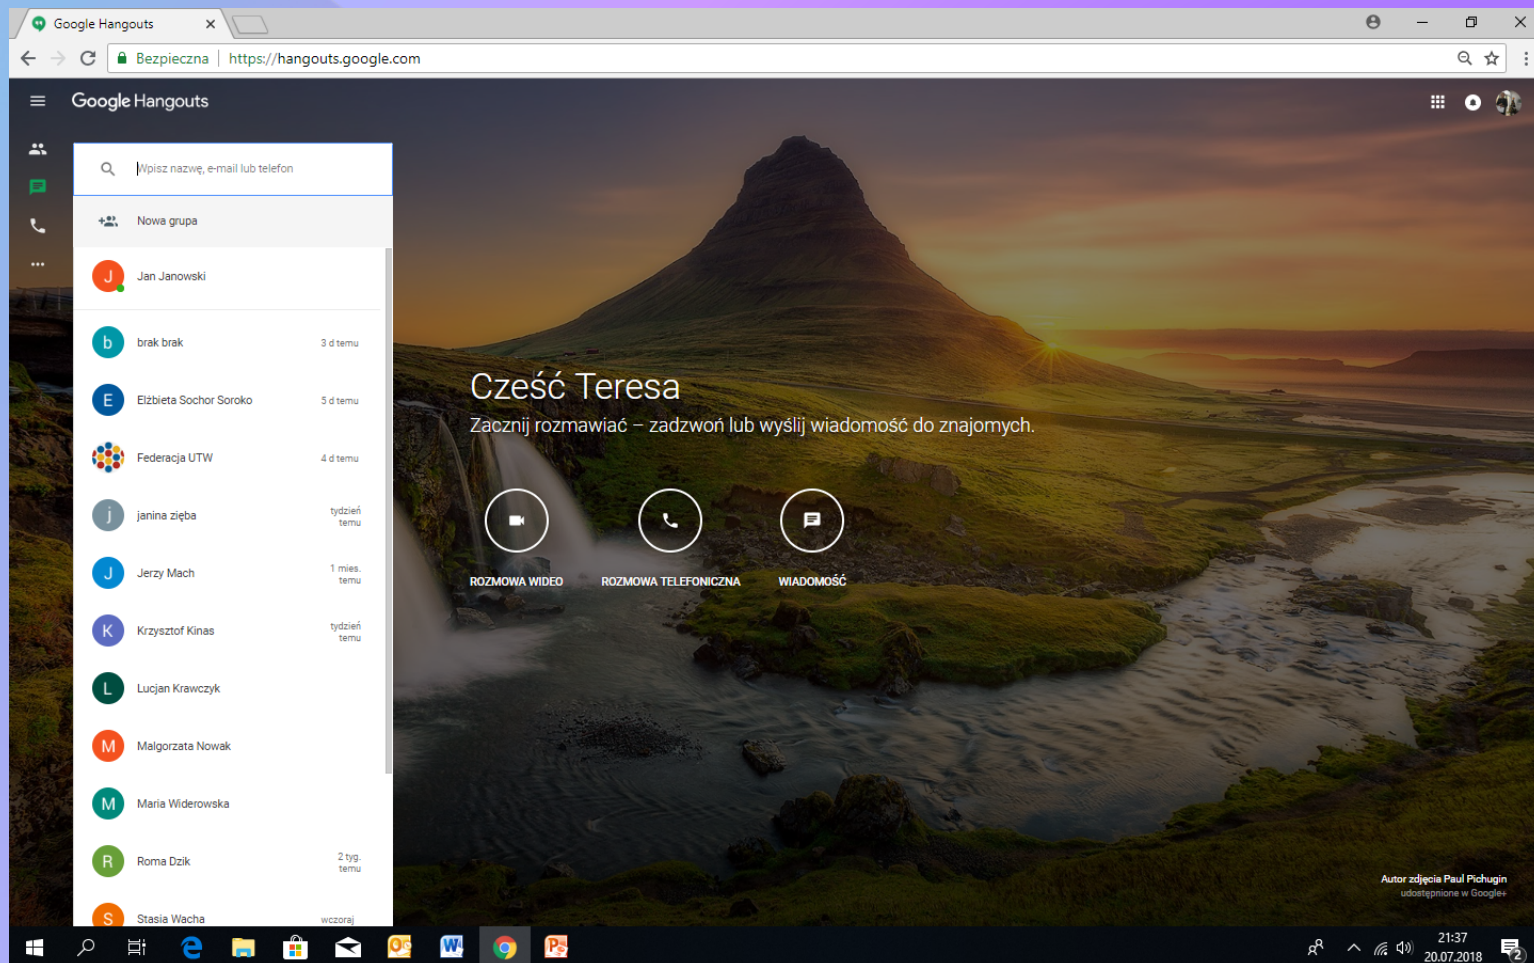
Google Hangouts

Bezpieczna | https://hangouts.google.com

Google Hangouts

Wpisz nazwę, e-mail lub telefon

Nowa grupa

J Jan Janowski

b brak brak 3 d temu

E Elżbieta Sochor Soroko 5 d temu

Federacja UTW 4 d temu

j janina zięba tydzień temu

J Jerzy Mach 1 mies. temu

K Krzysztof Kinas tydzień temu

L Lucjan Krawczyk

M Malgorzata Nowak

M Maria Widerowska

R Roma Dzik 2 tyg. temu

S Stasia Wacha wczoraj

Cześć Teresa

Zacznij rozmawiać – zadzwoń lub wyślij wiadomość do znajomych.

ROZMOWA WIDEO

ROZMOWA TELEFONICZNA

WIADOMOŚĆ

Autor zdjęcia Paul Pichugin
udostępnione w Google+

21:37
20.07.2018

2